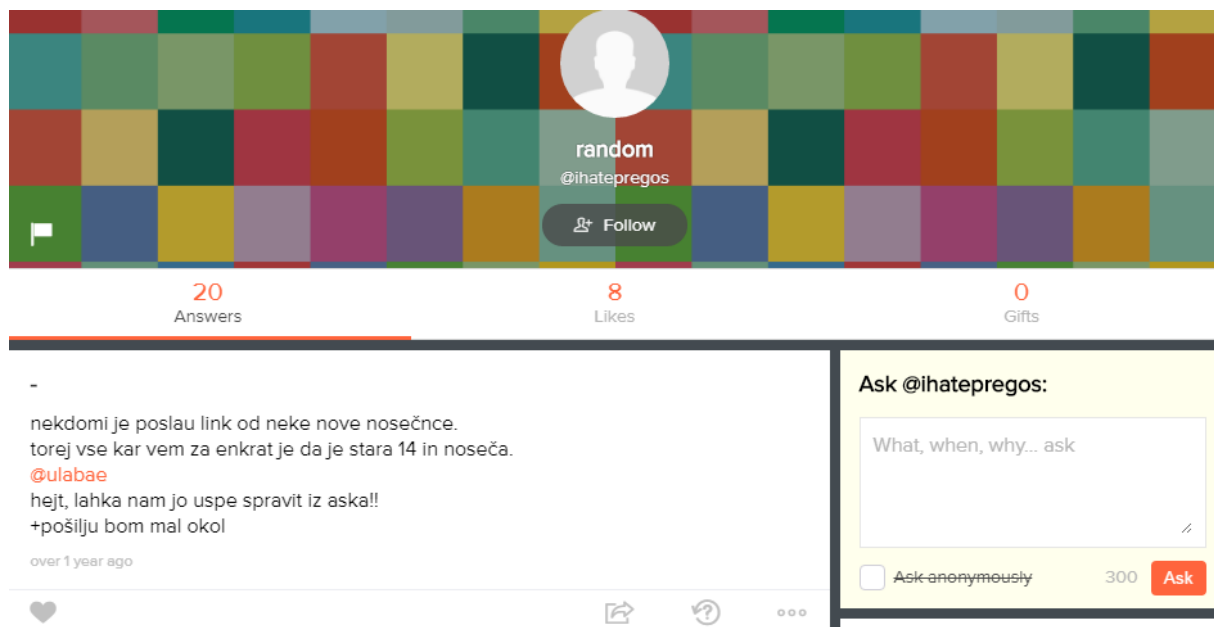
random
@ihatepregos
Follow

20
Answers

8
Likes

0
Gifts

-

nekdomi je poslau link od neke nove nosečnce.
torej vse kar vem za enkrat je da je stara 14 in noseča.
@ulabae
hejt, lahka nam jo uspe spravit iz aska!!
+pošilju bom mal okol

over 1 year ago

Ask @ihatepregos:

What, when, why... ask

Ask anonymously
300
Ask